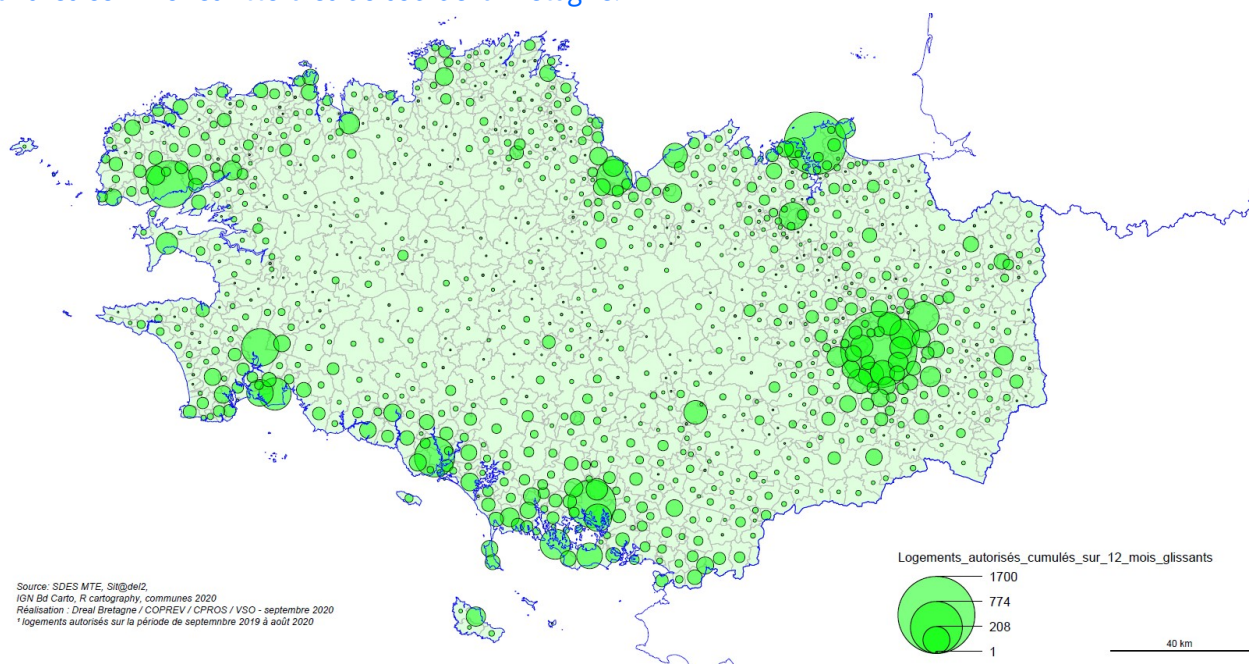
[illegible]

Source: SDES MTE, Sit@del2,
IGN Bd Carto, R cartography, communes 2020
Réalisation : Dreal Bretagne / COPREV / CPROS / VSO - septembre 2020
¹ logements autorisés sur la période de septembre 2019 à août 2020

Logements_autorisés_cumulés_sur_12_mois_glissants
1700
774
208
1

40 km